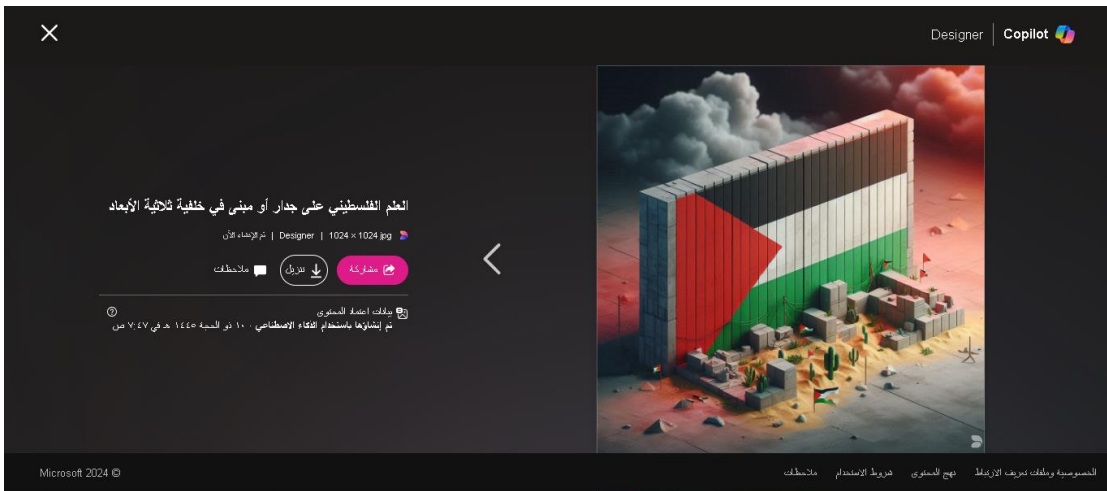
Copilot | Designer

العلم الفلسطيني على جدار أو مبنى في خلفية ثلاثية الأبعاد

jpg 1024 × 1024 | Designer | تم الإنشاء الآن

مشاركة

تنزيل

ملاحظات

بيانات اعتماد المحتوى

تم إنشاؤها باستخدام الذكاء الاصطناعي · ١٠ ذو الحجة ١٤٤٥ هـ في ٧:٤٧ ص

الخصوصية وملفات تعريف الارتباط   نهج المحتوى   شروط الاستخدام   ملاحظات

Microsoft 2024 ©